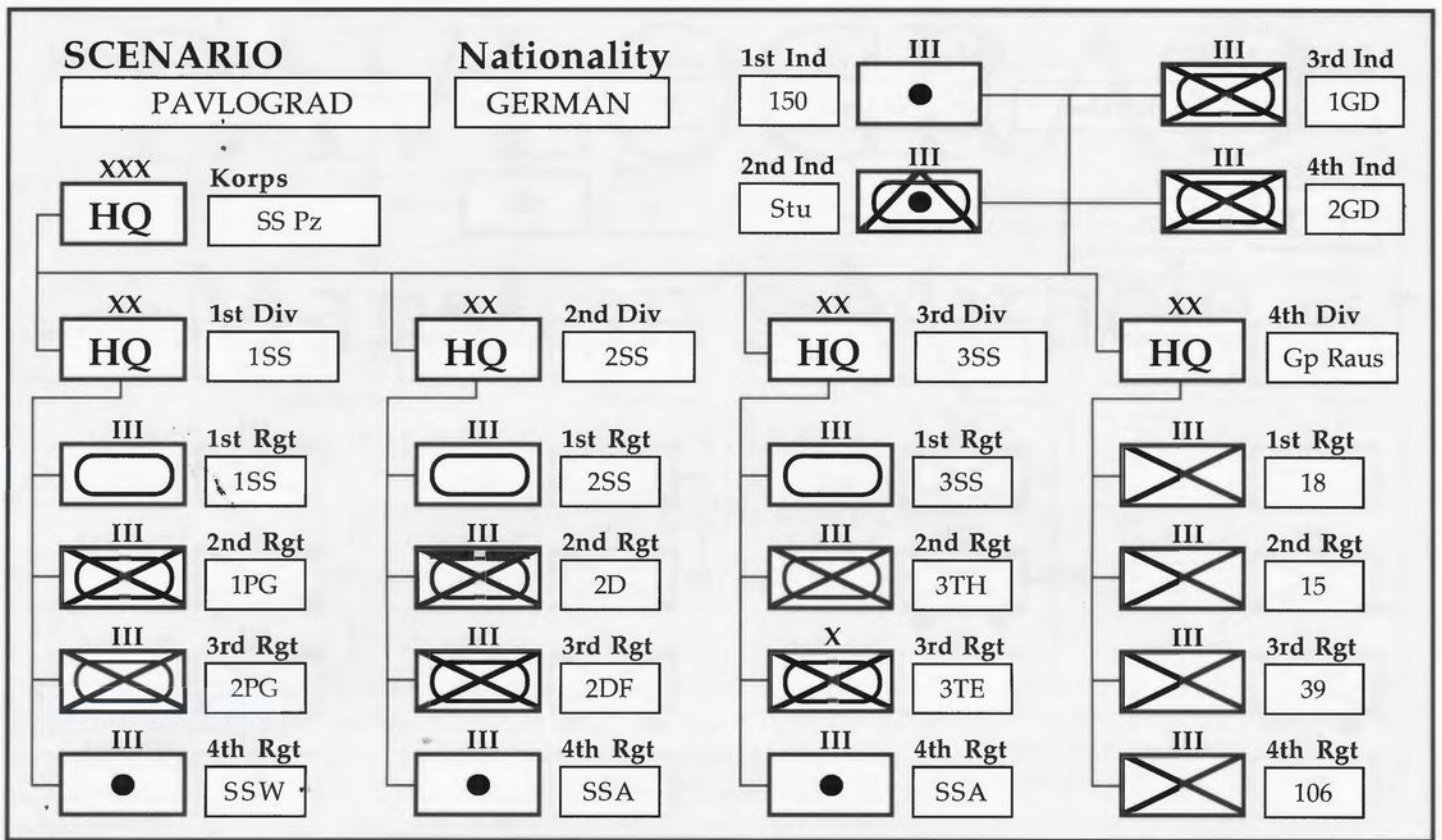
SCENARIO
PAVLOGRAD

Nationality
GERMAN

1st Ind
150
III

III
3rd Ind
1GD

2nd Ind
Stu
III

III
4th Ind
2GD

XXX
HQ
Korps
SS Pz

XX
HQ
1st Div
1SS

III
1st Rgt
1SS

III
2nd Rgt
1PG

III
3rd Rgt
2PG

III
4th Rgt
SSW

XX
HQ
2nd Div
2SS

III
1st Rgt
2SS

III
2nd Rgt
2D

III
3rd Rgt
2DF

III
4th Rgt
SSA

XX
HQ
3rd Div
3SS

III
1st Rgt
3SS

III
2nd Rgt
3TH

X
3rd Rgt
3TE

III
4th Rgt
SSA

XX
HQ
4th Div
Gp Raus

III
1st Rgt
18

III
2nd Rgt
15

III
3rd Rgt
39

III
4th Rgt
106